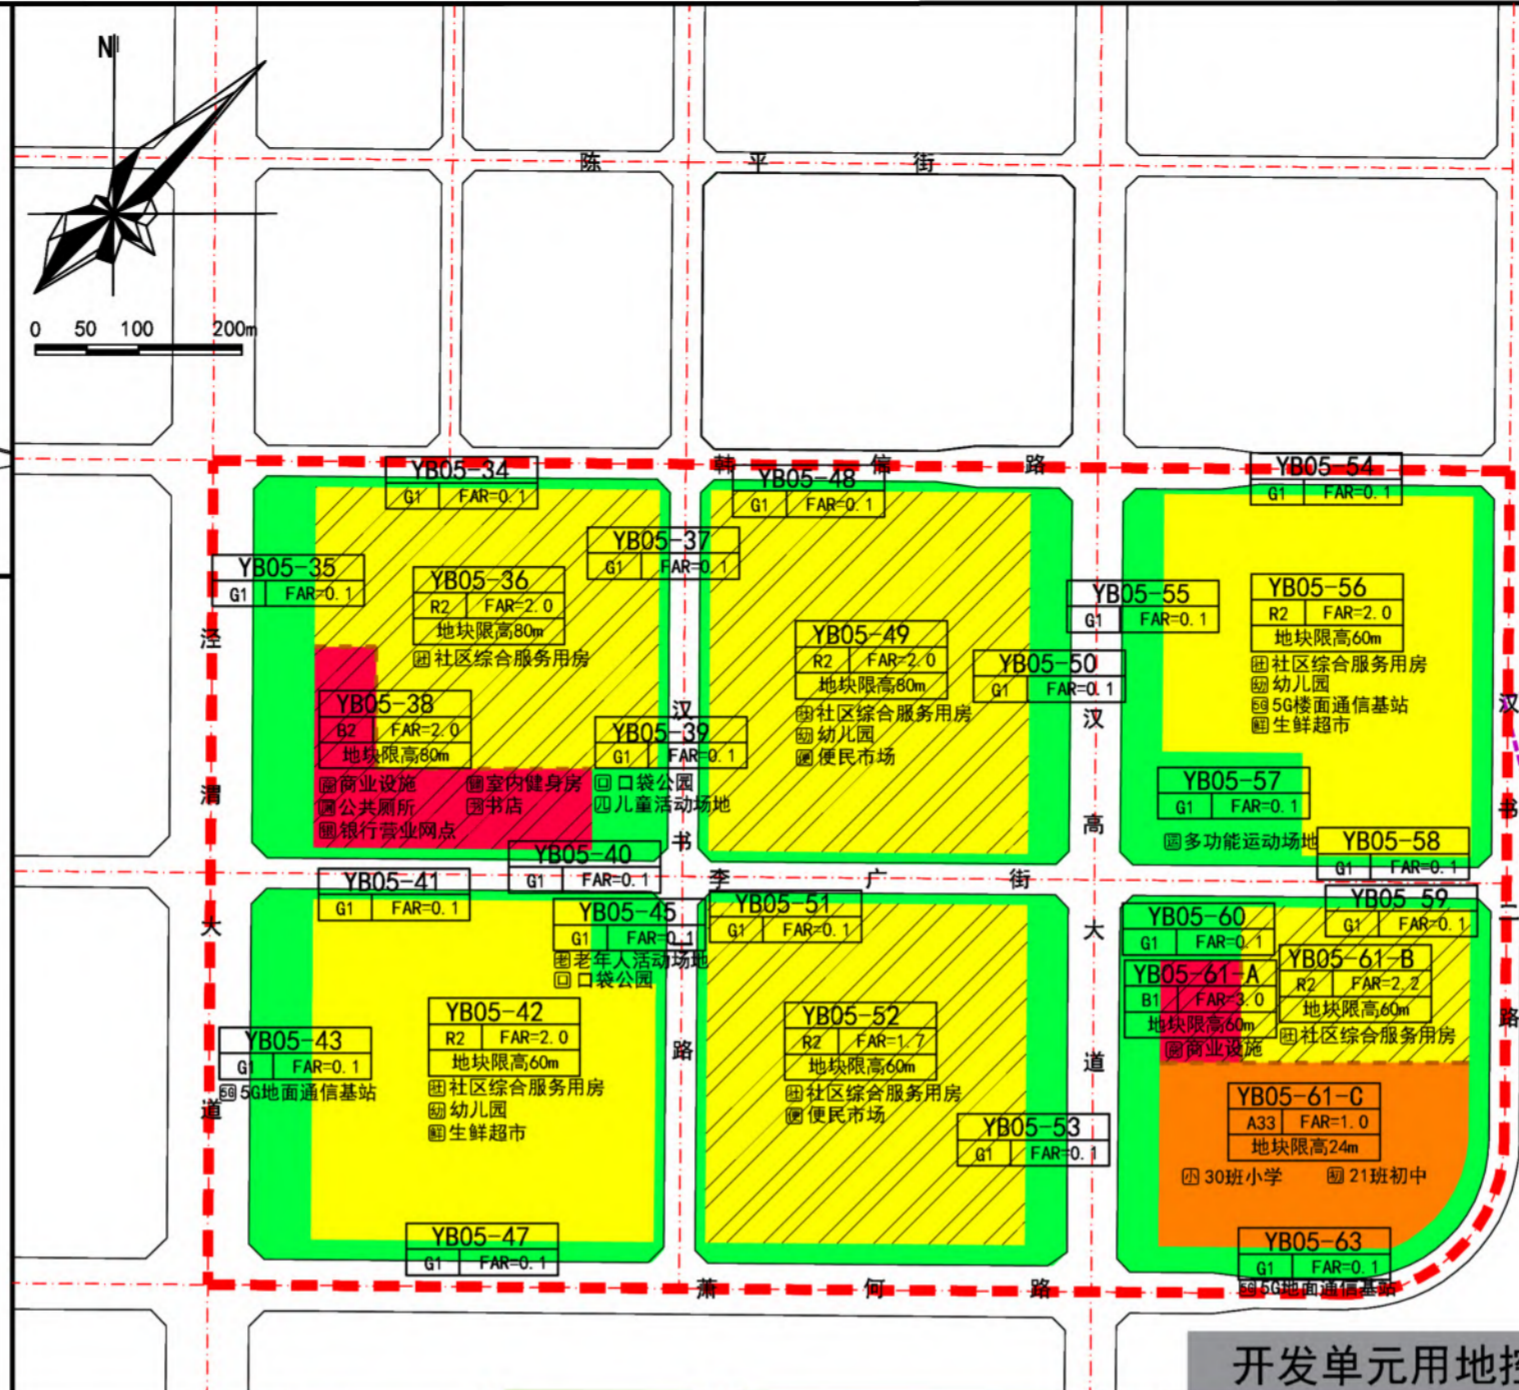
N

0 50 100 200m

陈 平 街

韩 信 路

YB05-34
| G1 | FAR=0.1 |

YB05-48
| G1 | FAR=0.1 |

YB05-54
| G1 | FAR=0.1 |

YB05-35
| G1 | FAR=0.1 |

YB05-37
| G1 | FAR=0.1 |

YB05-36
| R2 | FAR=2.0 |
地块限高80m
社区综合服务用房

YB05-55
| G1 | FAR=0.1 |

YB05-56
| R2 | FAR=2.0 |
地块限高60m
社区综合服务用房
幼儿园
5G楼面通信基站
生鲜超市

泾 渭 大 道

YB05-49
| R2 | FAR=2.0 |
地块限高80m
社区综合服务用房
幼儿园
便民市场

YB05-50
| G1 | FAR=0.1 |

YB05-38
| B2 | FAR=2.0 |
地块限高80m
商业设施
公共厕所
银行营业网点
室内健身房
书店

YB05-39
| G1 | FAR=0.1 |
口袋公园
儿童活动场地

汉 书 路

汉 高 大 道

YB05-57
| G1 | FAR=0.1 |
多功能运动场地

YB05-58
| G1 | FAR=0.1 |

汉 书 二 路

YB05-40
| G1 | FAR=0.1 |

YB05-41
| G1 | FAR=0.1 |

李 广 街

YB05-45
| G1 | FAR=0.1 |
老年人活动场地
口袋公园

YB05-51
| G1 | FAR=0.1 |

YB05-59
| G1 | FAR=0.1 |

YB05-60
| G1 | FAR=0.1 |

YB05-61-A
| B1 | FAR=3.0 |
地块限高60m
商业设施

YB05-61-B
| R2 | FAR=2.2 |
地块限高60m
社区综合服务用房

YB05-43
| G1 | FAR=0.1 |
5G地面通信基站

YB05-42
| R2 | FAR=2.0 |
地块限高60m
社区综合服务用房
幼儿园
生鲜超市

YB05-52
| R2 | FAR=1.7 |
地块限高60m
社区综合服务用房
便民市场

YB05-53
| G1 | FAR=0.1 |

YB05-61-C
| A33 | FAR=1.0 |
地块限高24m
30班小学 21班初中

YB05-47
| G1 | FAR=0.1 |

YB05-63
| G1 | FAR=0.1 |
5G地面通信基站

萧 何 路

开发单元用地控